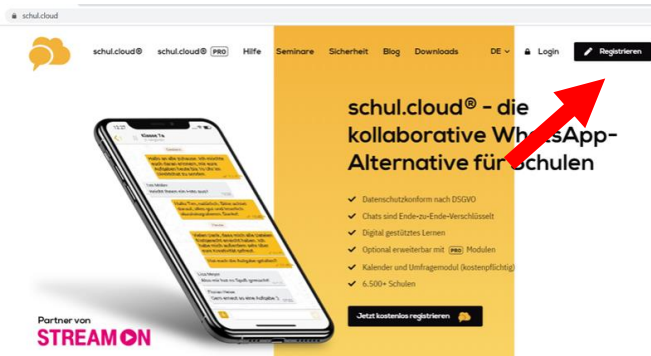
schul.cloud

schul.cloud® schul.cloud® PRO Hilfe Seminare Sicherheit Blog Downloads DE Login Registrieren

schul.cloud® - die kollaborative WhatsApp-Alternative für Schulen

Datenschutzkonform nach DSGVO

Chats sind Ende-zu-Ende-Verschlüsselt

Digital gestütztes Lernen

Optional erweiterbar mit PRO Modulen

Kalender und Umfragemodul (kostenpflichtig)

6.500+ Schulen

Jetzt kostenlos registrieren

Partner von
STREAM ON

Klasse 7a

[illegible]